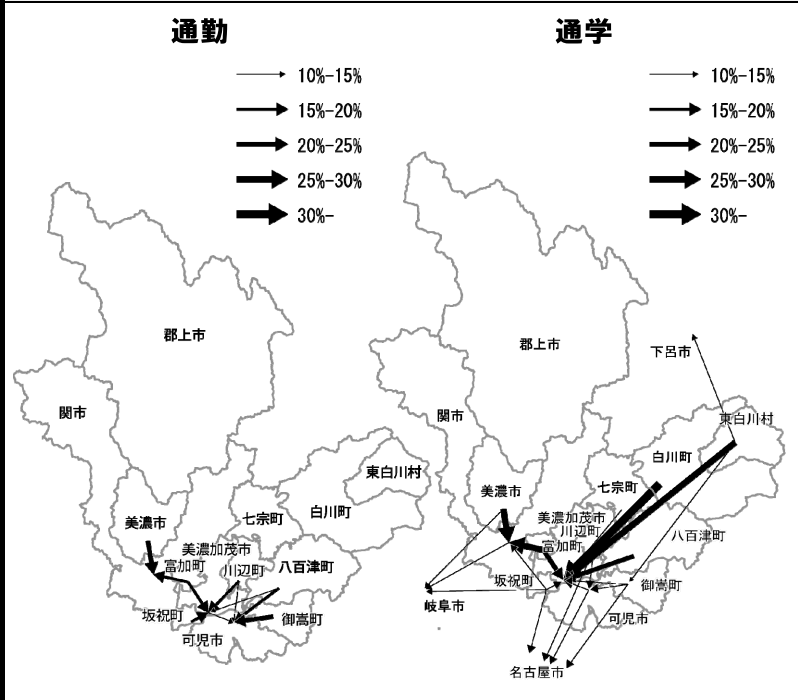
通勤

10%-15%
15%-20%
20%-25%
25%-30%
30%-

郡上市
関市
東白川村
白川町
七宗町
美濃市
美濃加茂市
富加町
川辺町
八百津町
坂祝町
御嵩町
可児市

通学

10%-15%
15%-20%
20%-25%
25%-30%
30%-

郡上市
下呂市
関市
東白川村
白川町
七宗町
美濃市
美濃加茂市
川辺町
富加町
八百津町
坂祝町
御嵩町
岐阜市
可児市
名古屋市